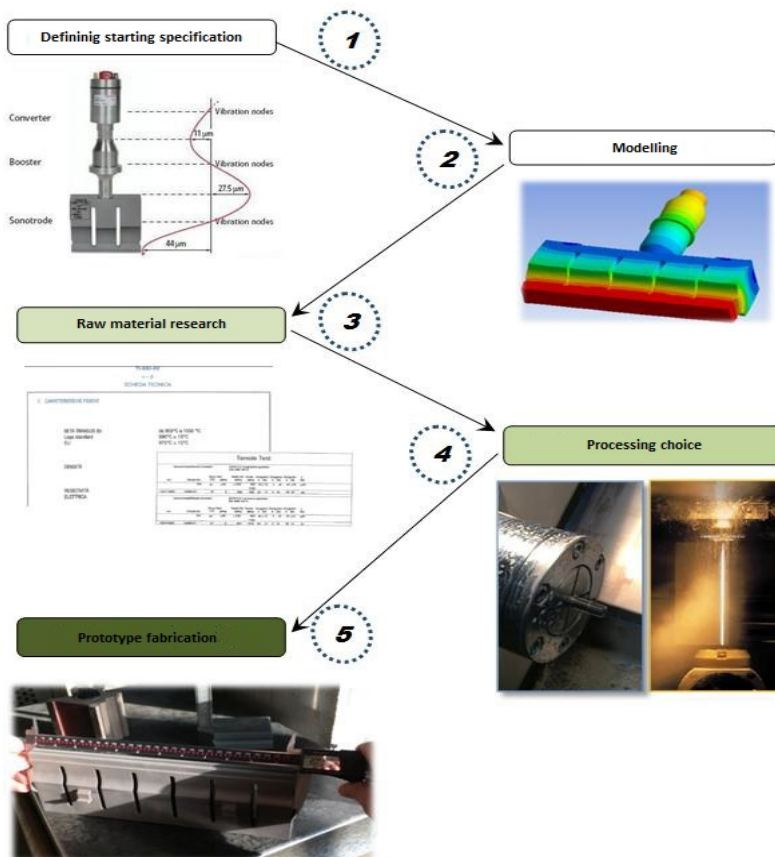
Defininig starting specification

1

Converter

Booster

Sonotrode

Vibration nodes

11 µm

Vibration nodes

27.5 µm

Vibration nodes

44 µm

2

Modelling

Raw material research

3

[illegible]

SCHEDA TECNICA

CARATTERISTICHE FISICHE

BETA TRANSUS da 955°C a 1000 °C
Lega standard 996°C ± 15°C
ELI 975°C ± 15°C

DENSITA'

RESISTIVITA' ELETTRICA

Tensile Test

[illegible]

4

Processing choice

Prototype fabrication

5